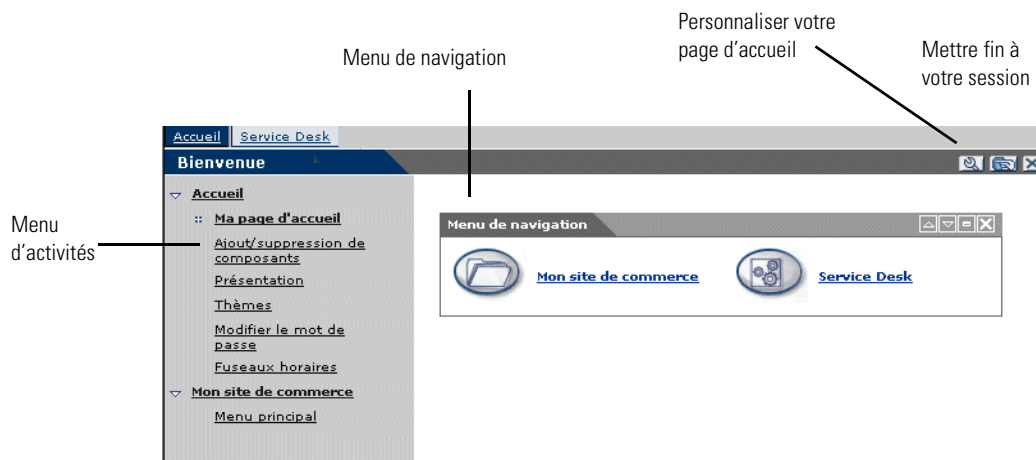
Personnaliser votre page d'accueil

Mettre fin à votre session

Menu de navigation

Accueil | Service Desk

Bienvenue

Menu d'activités

Accueil

Ma page d'accueil

Ajout/suppression de composants

Présentation

Thèmes

Modifier le mot de passe

Fuseaux horaires

Mon site de commerce

Menu principal

Menu de navigation

Mon site de commerce

Service Desk